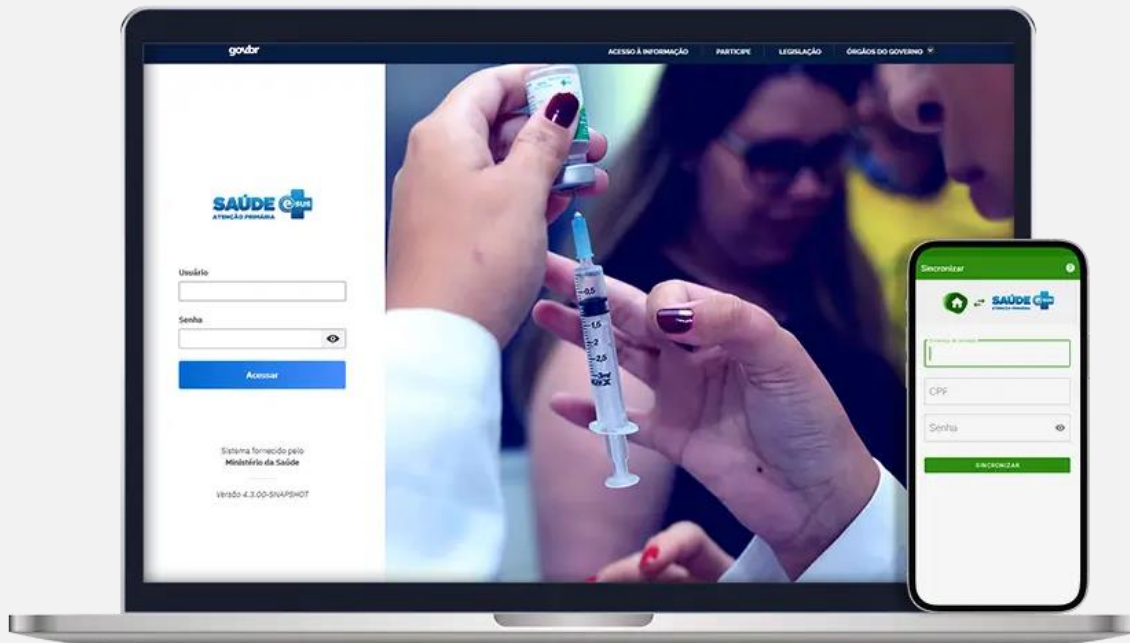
gov.br

ACESSO À INFORMAÇÃO
PARTICIPE
LEGISLAÇÃO
ÓRGÃOS DO GOVERNO

SAÚDE e-SUS
ATENÇÃO PRIMÁRIA

Usuário

Senha

Acessar

Sistema fornecido pelo
Ministério da Saúde

Versão 4.3.00-SNAPSHOT

0,5
1
1,5
2
2,5
3ml

Sincronizar

SAÚDE e-SUS
ATENÇÃO PRIMÁRIA

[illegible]

CPF

Senha

SINCRONIZAR